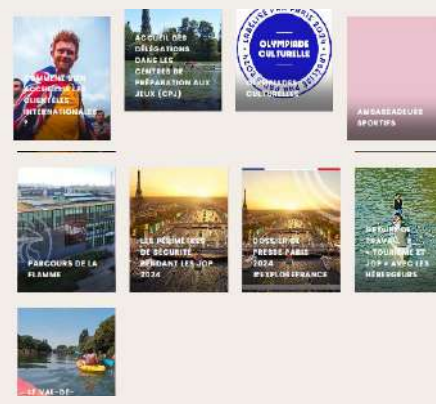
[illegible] ACCUEILLIR LES CLIENTÈLES INTERNATIONALES

ACCUEIL DES DÉLÉGATIONS DANS LES CENTRES DE PRÉPARATION AUX JEUX (CPJ)

OLYMPIADE CULTURELLE

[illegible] CULTURELLES

AMBASSADEURS SPORTIFS

PARCOURS DE LA FLAMME

LES PÉRIMÈTRES DE SÉCURITÉ PENDANT LES JOP 2024

DOSSIER DE PRESSE PARIS 2024 #EXPLOREFRANCE

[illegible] TRAVAIL « TOURISME ET JOP » AVEC LES HÉBERGEURS

LE VAL-DE-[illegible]